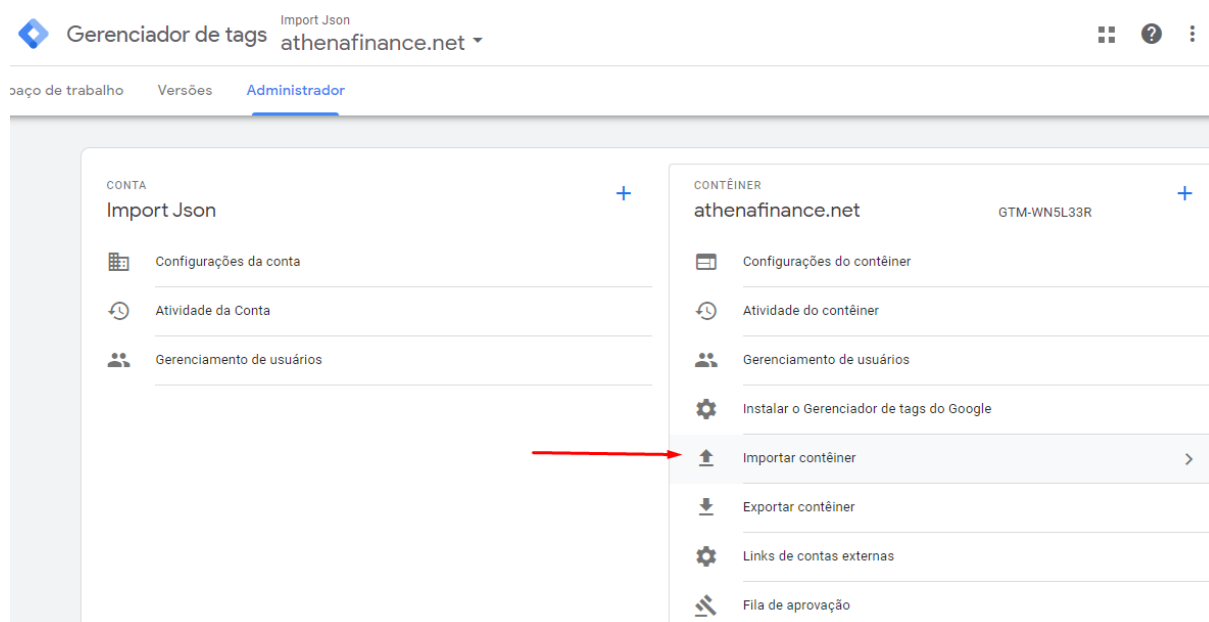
Gerenciador de tags Import Json athenafinance.net

paço de trabalho Versões Administrador

CONTA
Import Json
+

Configurações da conta
Atividade da Conta
Gerenciamento de usuários

CONTÊINER
athenafinance.net GTM-WN5L33R
+

Configurações do contêiner
Atividade do contêiner
Gerenciamento de usuários
Instalar o Gerenciador de tags do Google
Importar contêiner
Exportar contêiner
Links de contas externas
Fila de aprovação